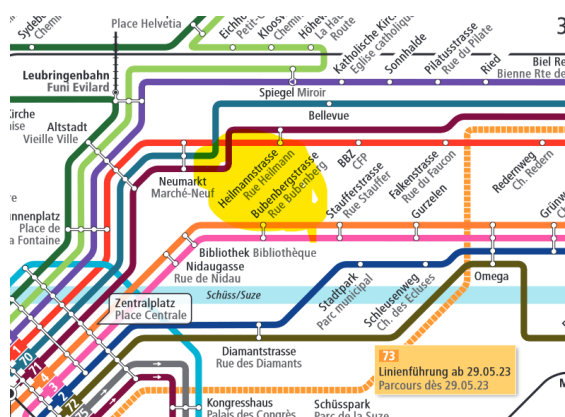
Sydeb Chemi
Place Helvetia
Eichh Petit-C
Kloos Chemi
Höhe
La Ha Route
Katholische Kirc Eglise catholiqu
Sonnhalde
Pilatusstrasse Rue du Pilate
Ried
Biel Re Bienne Rte de
3
Leubringenbahn
Funi Evilard
Spiegel Miroir
Kirche lise
Altstadt
Vieille Ville
Bellevue
Neumarkt
Marché-Neuf
Heilmannstrasse Rue Heilmann
Bubenbergstrasse Rue Bubenberg
BBZ CFP
Staufferstrasse Rue Stauffer
Falkenstrasse Rue du Faucon
Gurzelen
Redernweg Ch. Redern
Grünw Ch.
nnenplatz
Place de a Fontaine
Bibliothek Bibliothèque
Nidaugasse
Rue de Nidau
Stadtpark Parc municipal
Schleusenweg Ch. des Ecluses
Omega
Schüss/Suze
Zentralplatz
Place Centrale
Diamantstrasse
Rue des Diamants
73
Linienführung ab 29.05.23
Parcours dès 29.05.23
70
71
4
2
Kongresshaus
Palais des Congrès
Schüsspark
Parc de la Suze